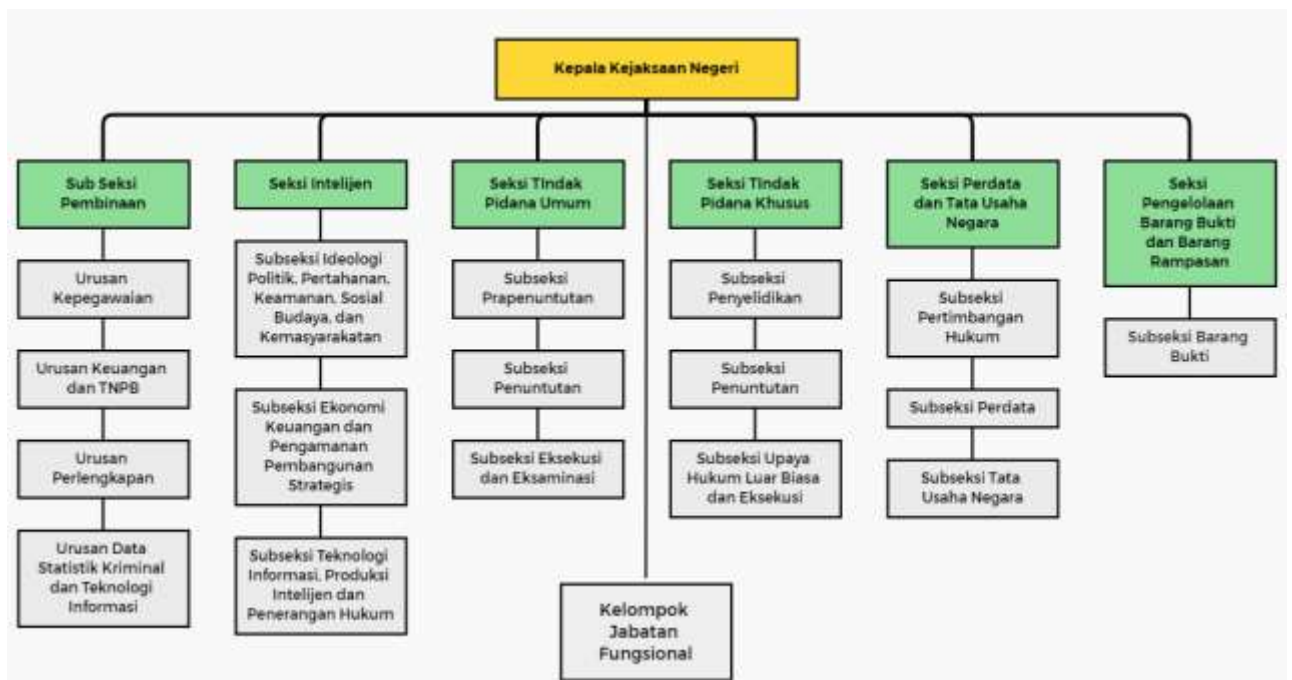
Kepala Kejaksaan Negeri

Sub Seksi Pembinaan

Urusan Kepegawaian

Urusan Keuangan dan TNPB

Urusan Perlengkapan

Urusan Data Statistik Kriminal dan Teknologi Informasi

Seksi Intelijen

Subseksi Ideologi Politik, Pertahanan, Keamanan, Sosial Budaya, dan Kemasyarakatan

Subseksi Ekonomi Keuangan dan Pengamanan Pembangunan Strategis

Subseksi Teknologi Informasi, Produksi Intelijen dan Penerangan Hukum

Seksi Tindak Pidana Umum

Subseksi Prapenuntutan

Subseksi Penuntutan

Subseksi Eksekusi dan Eksaminasi

Kelompok Jabatan Fungsional

Seksi Tindak Pidana Khusus

Subseksi Penyelidikan

Subseksi Penuntutan

Subseksi Upaya Hukum Luar Biasa dan Eksekusi

Seksi Perdata dan Tata Usaha Negara

Subseksi Pertimbangan Hukum

Subseksi Perdata

Subseksi Tata Usaha Negara

Seksi Pengelolaan Barang Bukti dan Barang Rampasan

Subseksi Barang Bukti